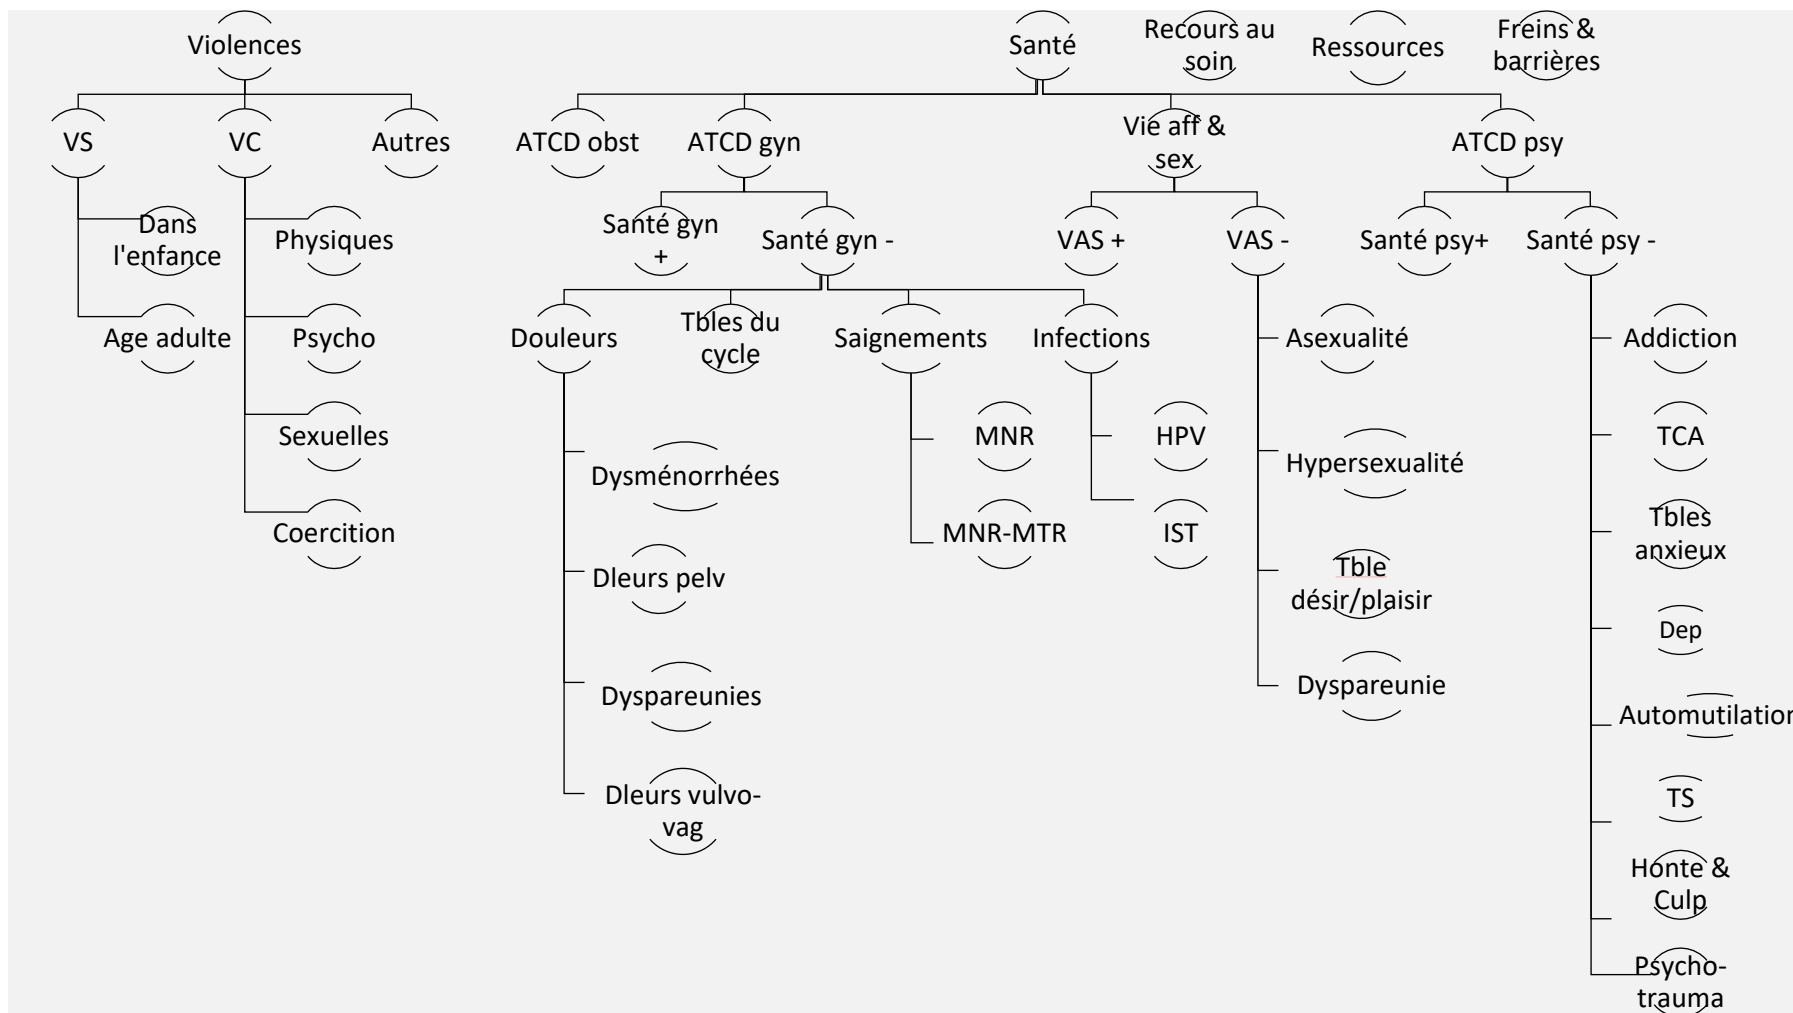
Violences

VS

Dans l'enfance

Age adulte

VC

Physiques

Psycho

Sexuelles

Coercition

Autres

Santé

Recours au soin

Ressources

Freins & barrières

ATCD obst

ATCD gyn

Santé gyn +

Santé gyn -

Douleurs

Dysménorrhées

Dleurs pelv

Dyspareunies

Dleurs vulvo-vag

Tbles du cycle

Saignements

MNR

MNR-MTR

Infections

HPV

IST

Vie aff & sex

VAS +

VAS -

Asexualité

Hypersexualité

Tble désir/plaisir

Dyspareunie

ATCD psy

Santé psy+

Santé psy -

Addiction

TCA

Tbles anxieux

Dep

Automutilation

TS

Honte & Culp

Psycho-trauma